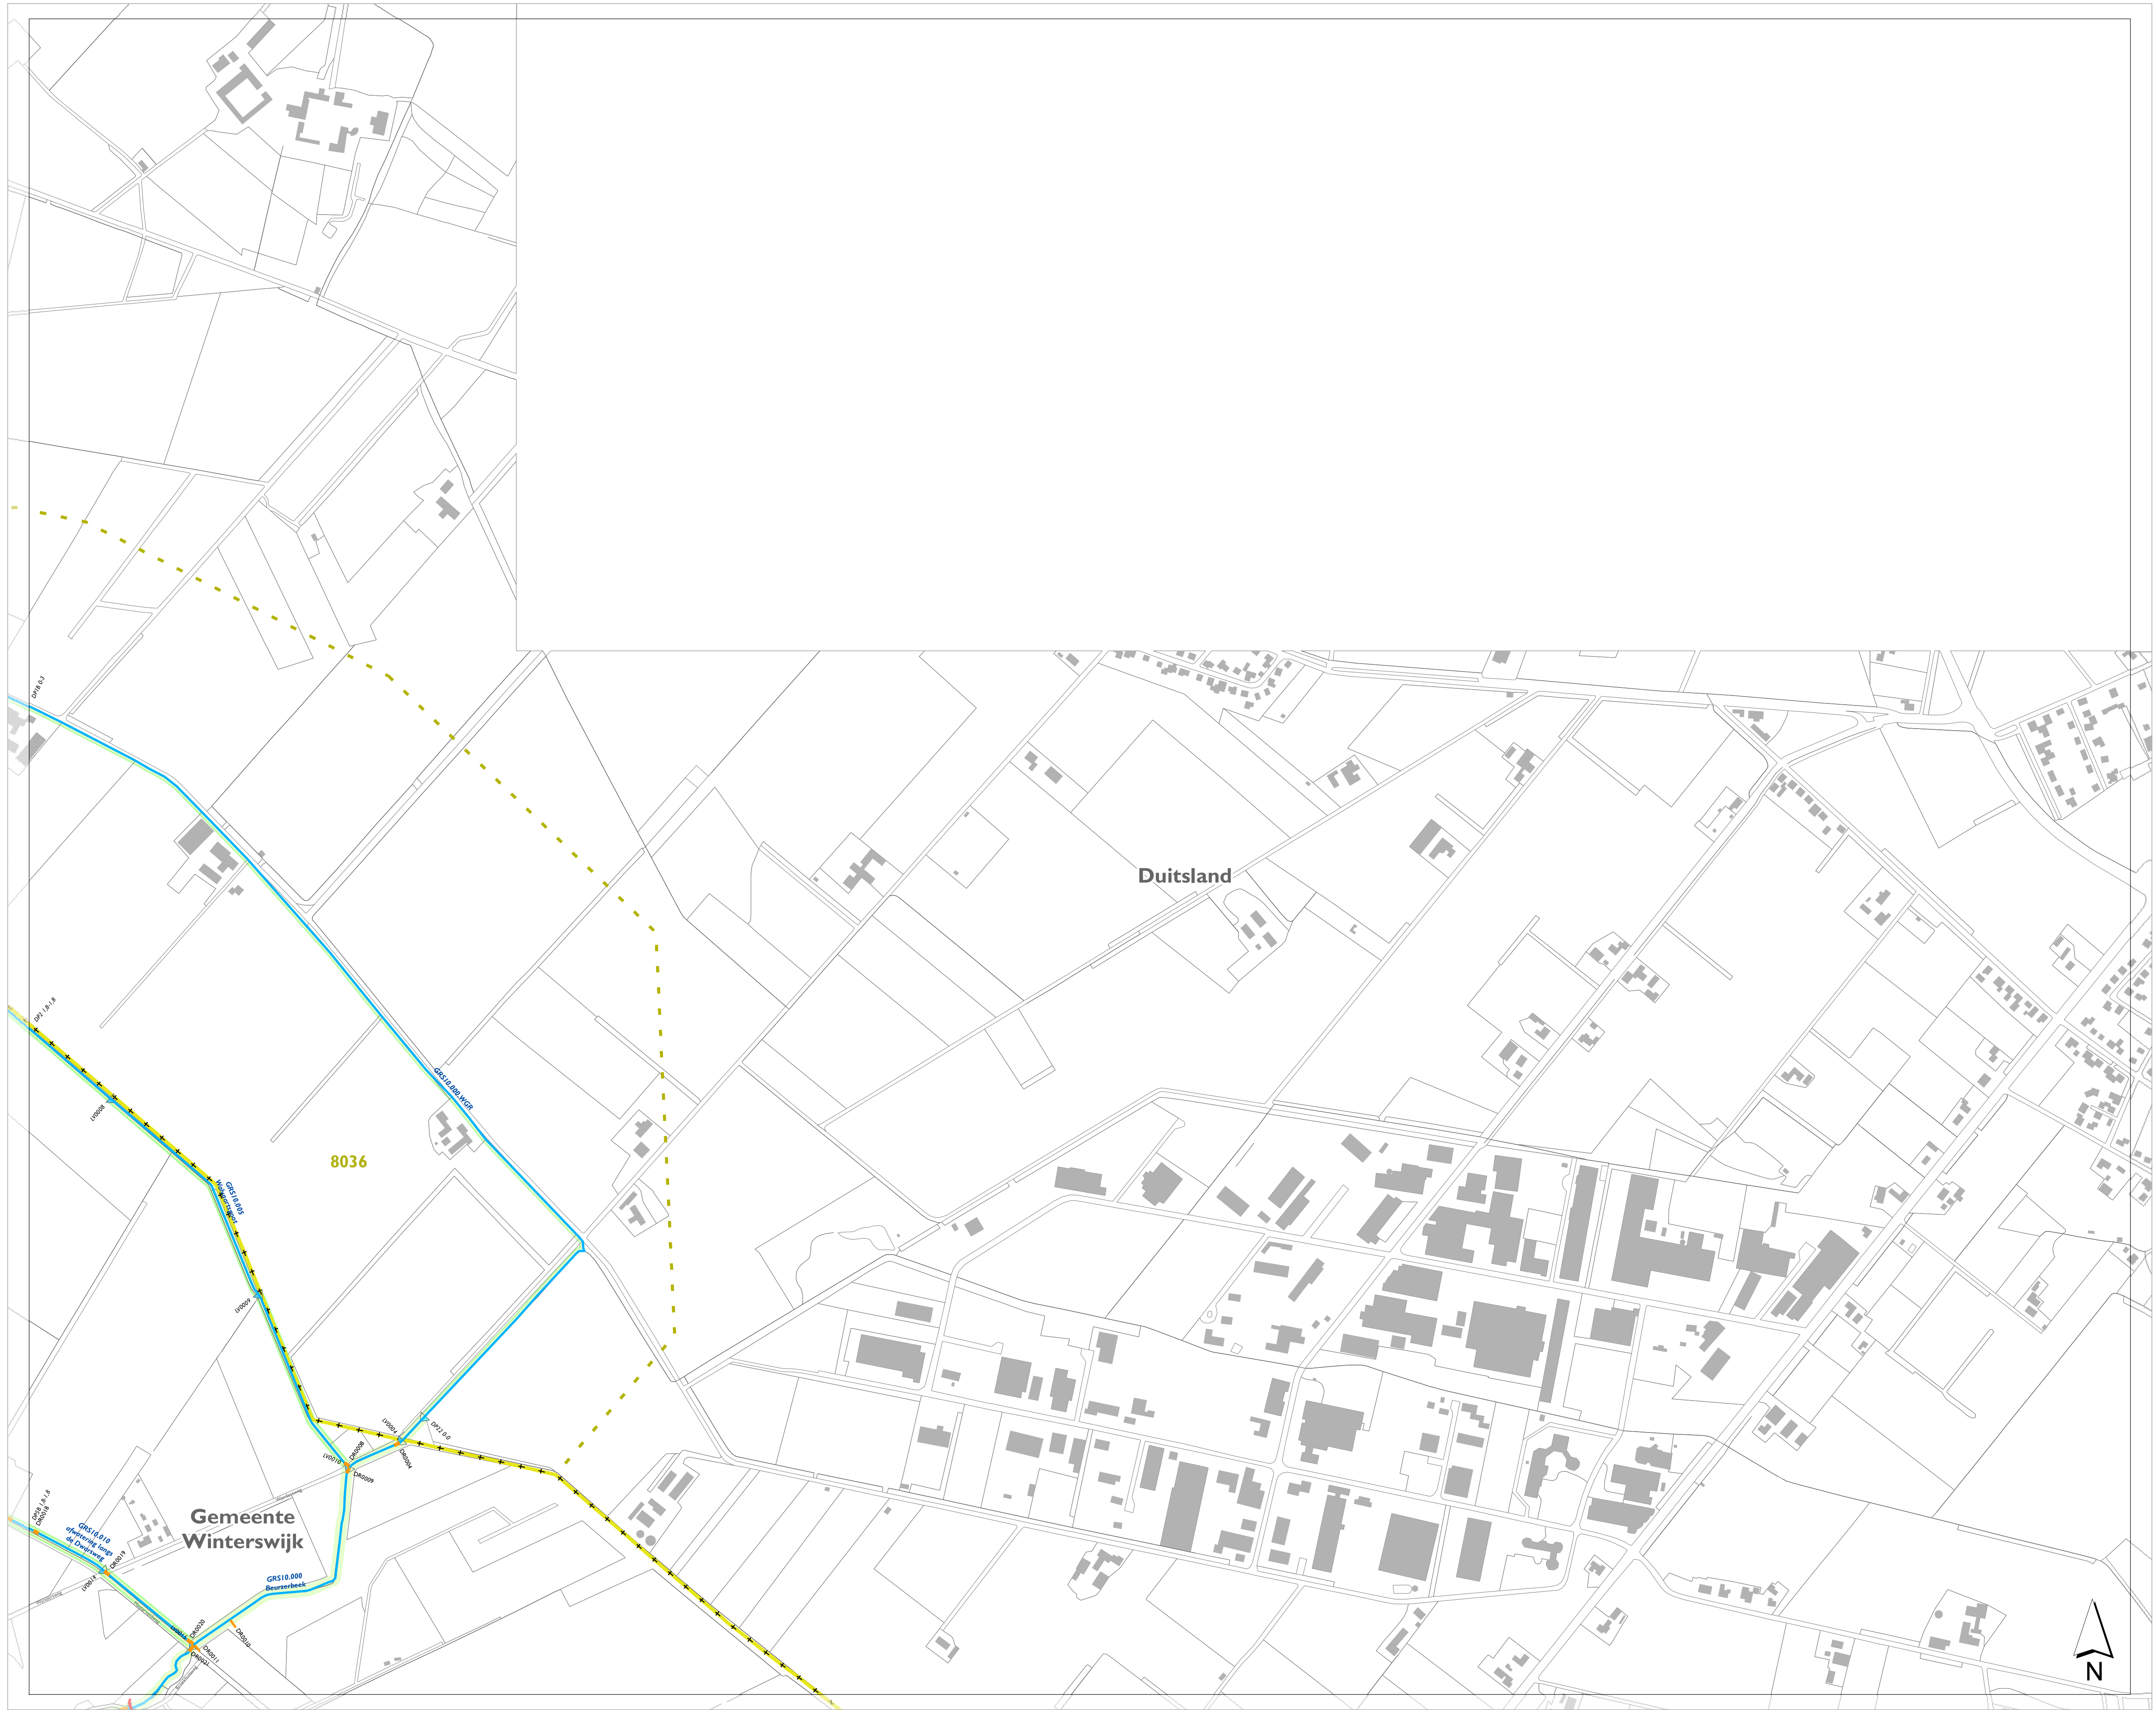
Duitsland

8036

GRS10.000.WGR

GRS10.005

Gemeente Winterswijk

GRS10.010 afwatering langs de Dwarsweg

GRS10.000 Beurzerbeek

LV0008

LV0009

LV0010

LV0011

LV0014

DP18 0.3

DP21.0 1.8

DP21 0.0

DP20 1.8

DR0008

DR0009

DR0010

DR0018

DR0019

DR0020

DR0021

N